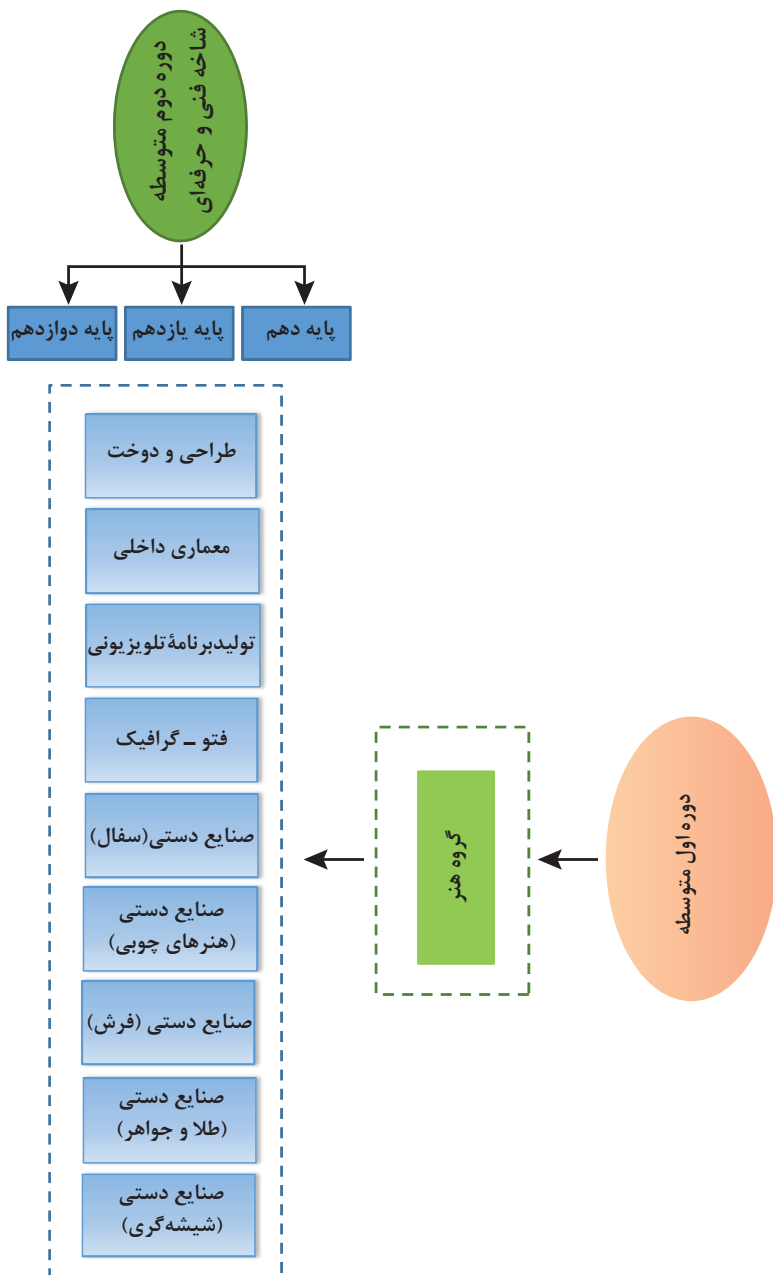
دوره دوم متوسطه
شاخه فنی و حرفه‌ای

پایه دهم

پایه یازدهم

پایه دوازدهم

طراحی و دوخت

معماری داخلی

تولیدبرنامۀتلویزیونی

فتو ـ گرافیک

صنایع دستی(سفال)

صنایع دستی
(هنرهای چوبی)

صنایع دستی (فرش)

صنایع دستی
(طلا و جواهر)

صنایع دستی
(شیشه‌گری)

دوره اول متوسطه

گروه هنر